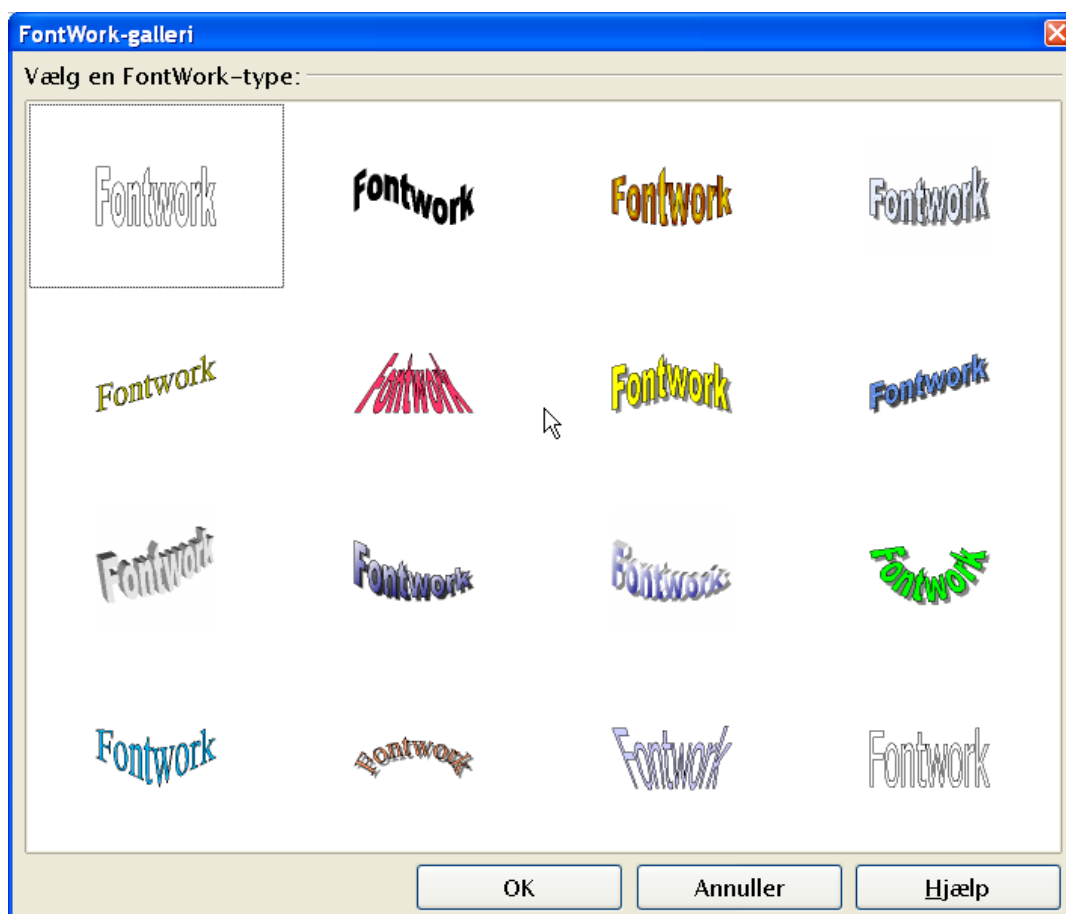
FontWork-galleri

Vælg en FontWork-type:

Fontwork Fontwork Fontwork Fontwork

Fontwork Fontwork Fontwork Fontwork

Fontwork Fontwork Fontwork Fontwork

Fontwork Fontwork Fontwork Fontwork

OK Annuller Hjælp